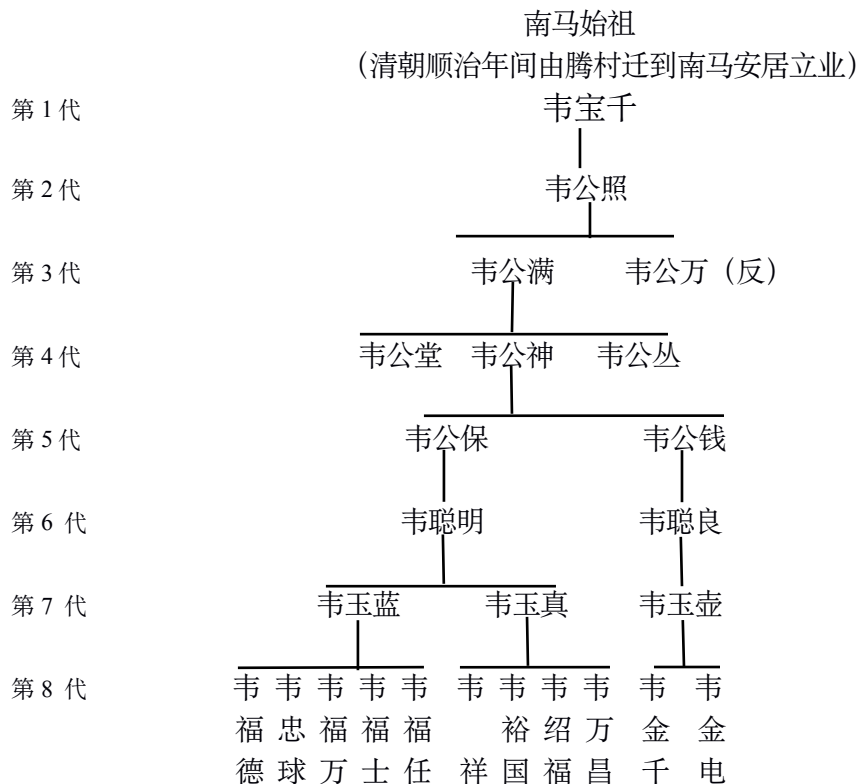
南马始祖
（清朝顺治年间由腾村迁到南马安居立业）

第 1 代 韦宝千

第 2 代 韦公照

第 3 代 韦公满 韦公万（反）

第 4 代 韦公堂 韦公神 韦公丛

第 5 代 韦公保 韦公钱

第 6 代 韦聪明 韦聪良

第 7 代 韦玉蓝 韦玉真 韦玉壶

第 8 代 韦福德 韦忠球 韦福万 韦福士 韦福任 韦祥 韦裕国 韦绍福 韦万昌 韦金千 韦金电